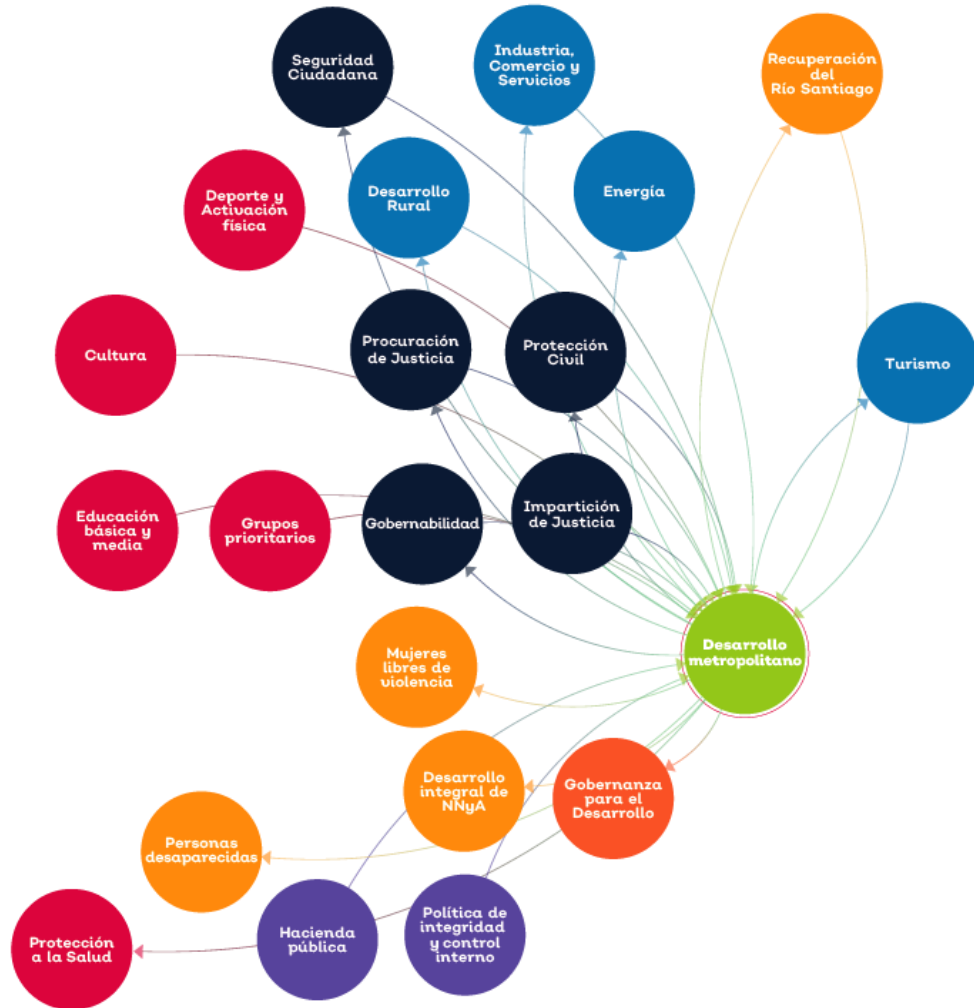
Seguridad Ciudadana

Industria, Comercio y Servicios

Recuperación del Río Santiago

Deporte y Activación física

Desarrollo Rural

Energía

Cultura

Procuración de Justicia

Protección Civil

Turismo

Educación básica y media

Grupos prioritarios

Gobernabilidad

Impartición de Justicia

Desarrollo metropolitano

Mujeres libres de violencia

Desarrollo integral de NNyA

Gobernanza para el Desarrollo

Personas desaparecidas

Protección a la Salud

Hacienda pública

Política de integridad y control interno